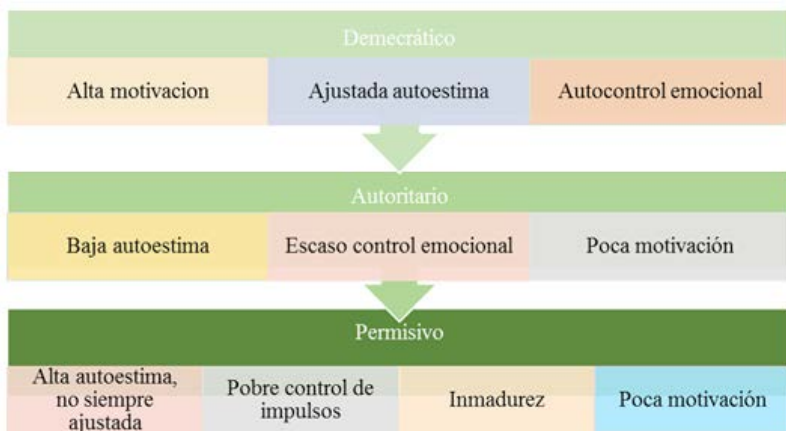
Demecrático

Alta motivacion

Ajustada autoestima

Autocontrol emocional

Autoritario

Baja autoestima

Escaso control emocional

Poca motivación

Permisivo

Alta autoestima, no siempre ajustada

Pobre control de impulsos

Inmadurez

Poca motivación